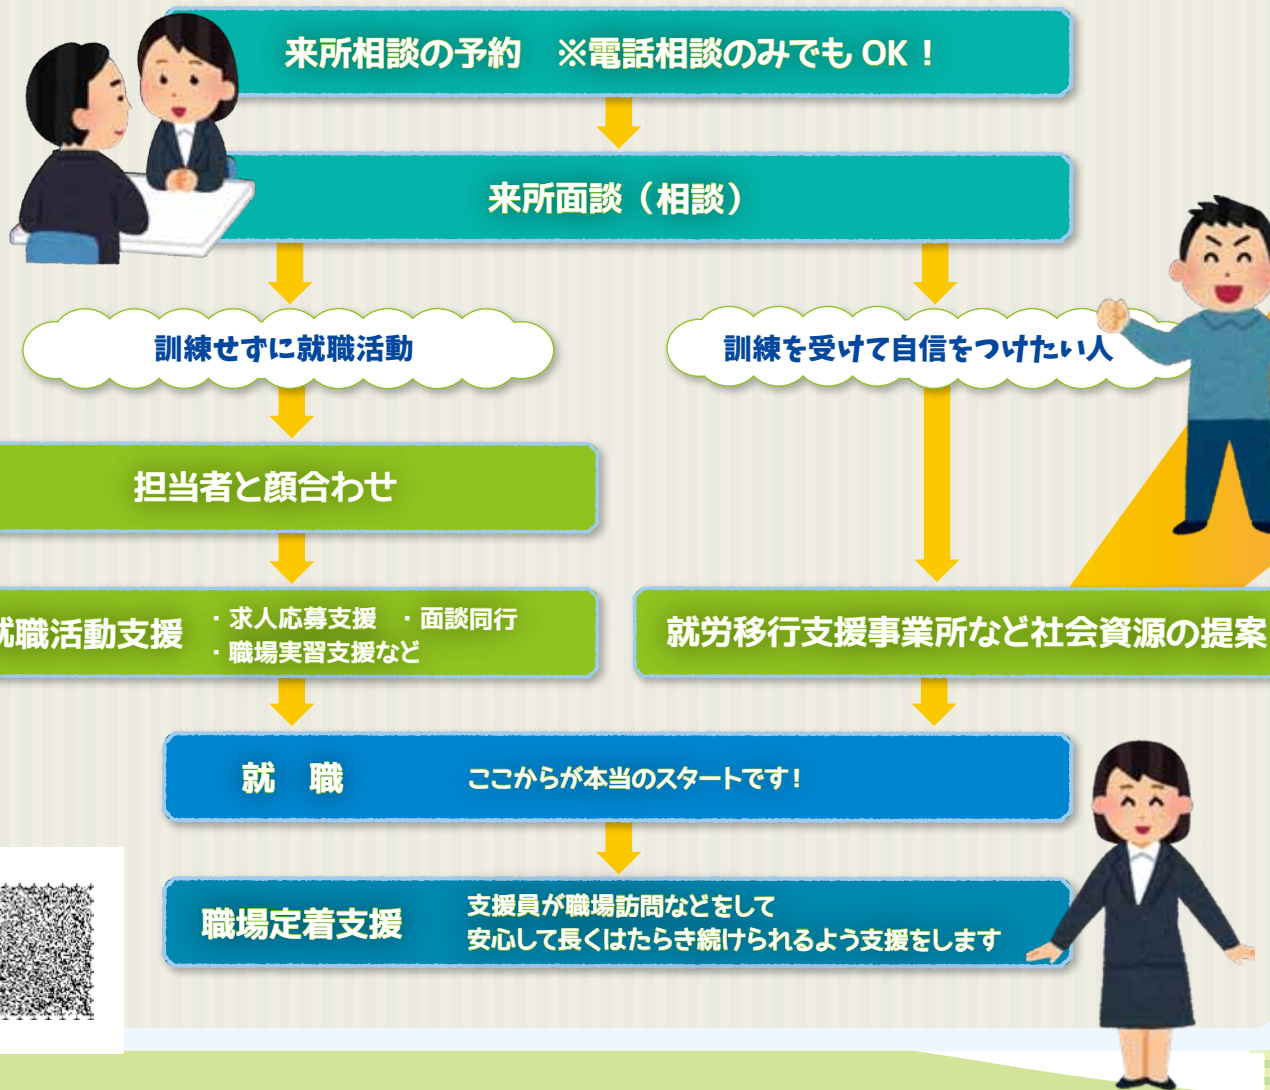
来所相談の予約　※電話相談のみでも OK！

来所面談（相談）

訓練せずに就職活動

訓練を受けて自信をつけたい人

担当者と顔合わせ

就職活動支援　・求人応募支援　・面談同行　・職場実習支援など

就労移行支援事業所など社会資源の提案

就　職　ここからが本当のスタートです！

職場定着支援　支援員が職場訪問などをして安心して長くはたらき続けられるよう支援をします